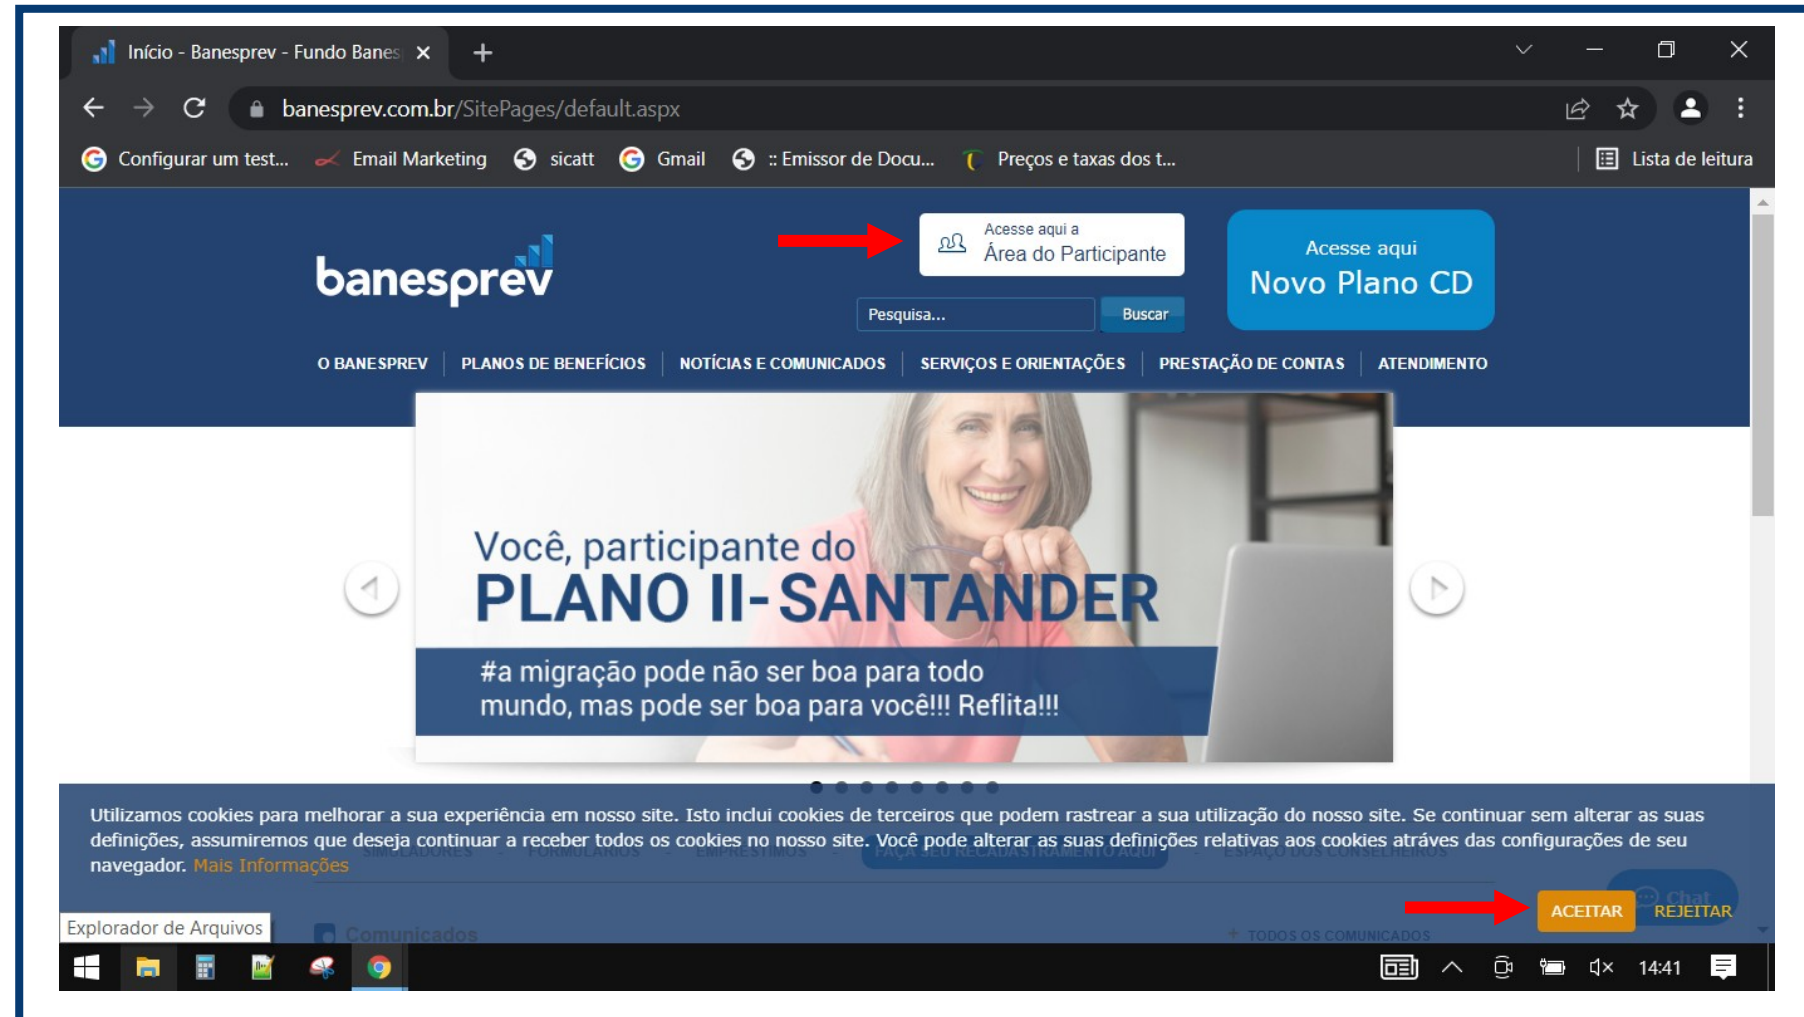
Início - Banesprev - Fundo Banes ×

banesprev.com.br/SitePages/default.aspx

Configurar um test... Email Marketing sicatt Gmail :: Emissor de Docu... Preços e taxas dos t... Lista de leitura

banesprev

Acesse aqui a
Área do Participante

Pesquisa... Buscar

Acesse aqui
Novo Plano CD

O BANESPREV | PLANOS DE BENEFÍCIOS | NOTÍCIAS E COMUNICADOS | SERVIÇOS E ORIENTAÇÕES | PRESTAÇÃO DE CONTAS | ATENDIMENTO

Você, participante do
PLANO II-SANTANDER

#a migração pode não ser boa para todo mundo, mas pode ser boa para você!!! Reflita!!!

Utilizamos cookies para melhorar a sua experiência em nosso site. Isto inclui cookies de terceiros que podem rastrear a sua utilização do nosso site. Se continuar sem alterar as suas definições, assumiremos que deseja continuar a receber todos os cookies no nosso site. Você pode alterar as suas definições relativas aos cookies atráves das configurações de seu navegador. Mais Informações

ACEITAR REJEITAR

Explorador de Arquivos

Comunicados

TODOS OS COMUNICADOS

14:41